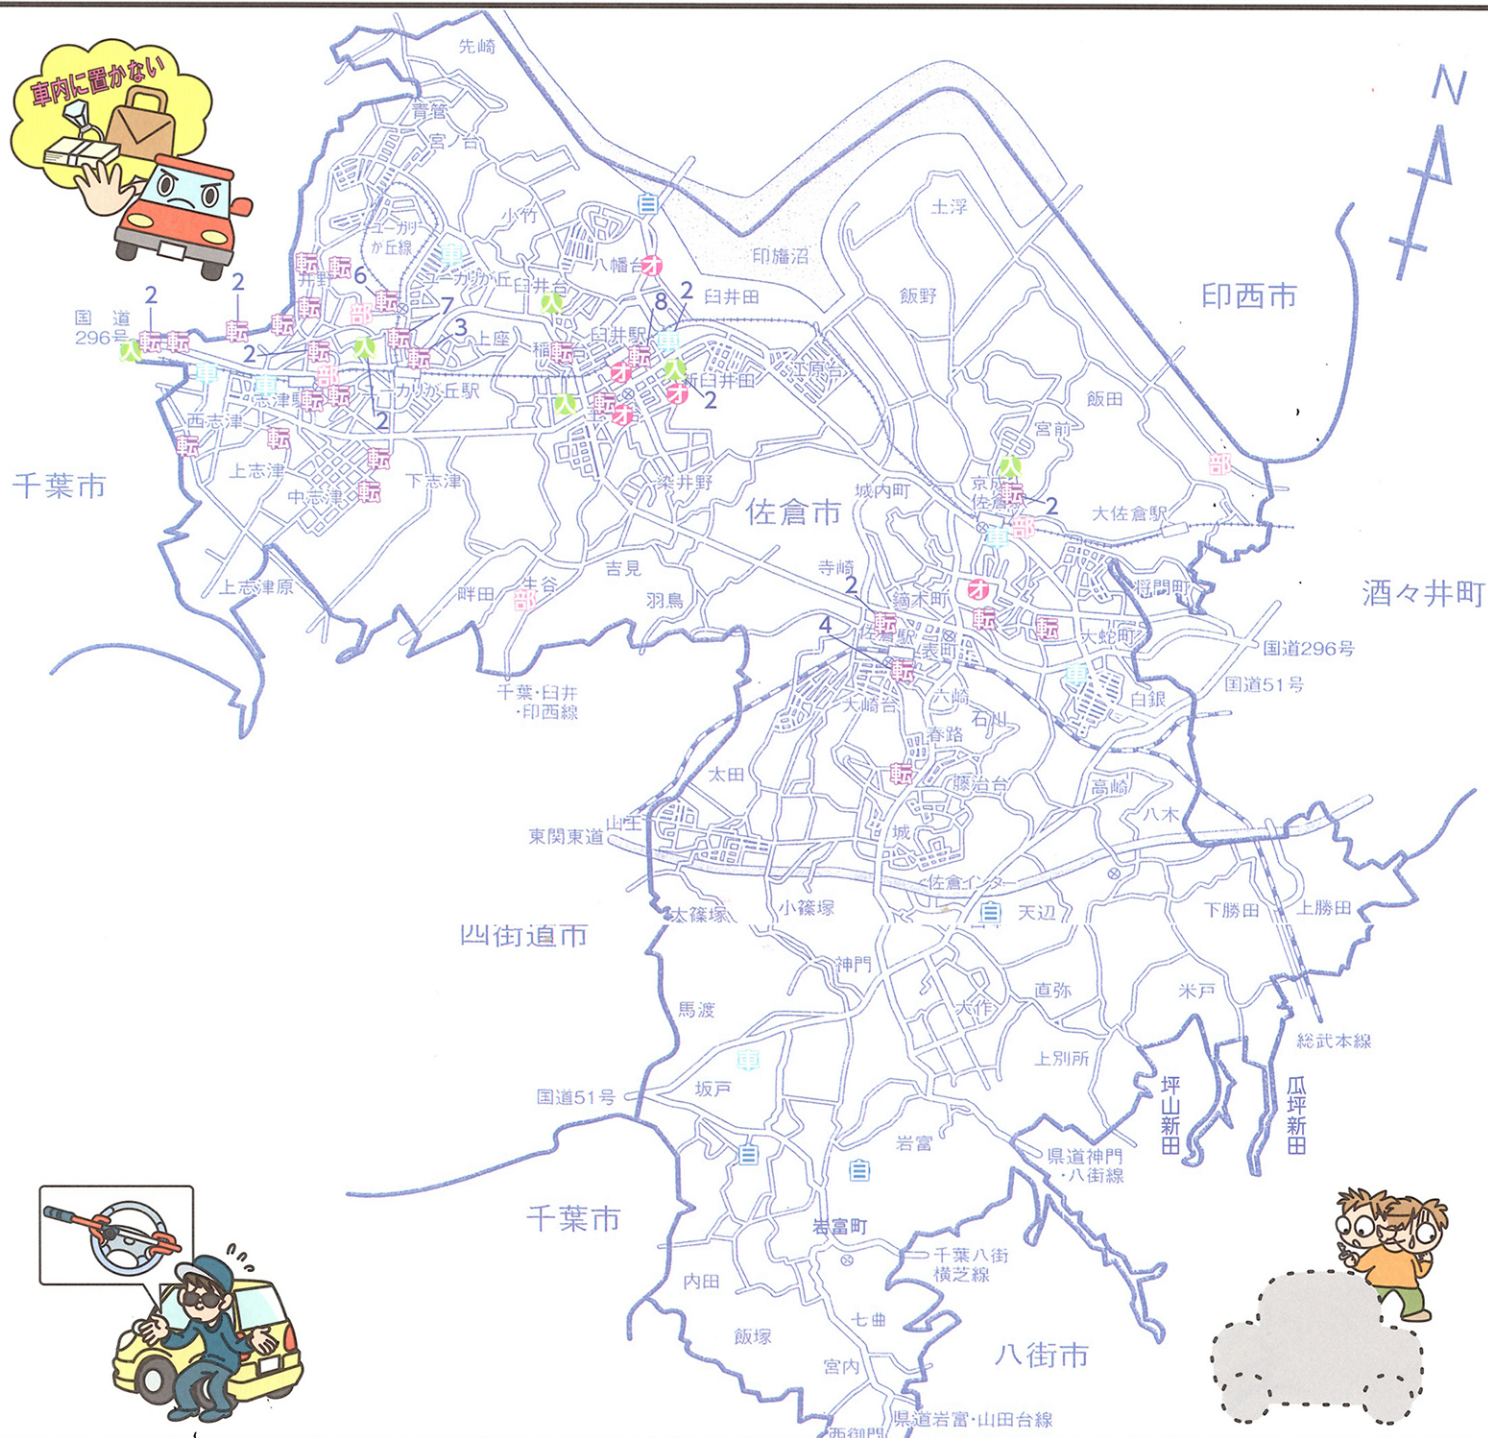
車内に置かない

N

先崎
青菅
宮ノ台
ユーカリが丘線
小竹
ユーカリが丘
臼井台
八幡台
印旛沼
土浮
飯野
印西市
臼井田
臼井駅
上座
稲荷台
新臼井田
江原台
飯田
宮前
京成佐倉駅
大佐倉駅
国道296号
2
2
6
7
3
8
2
2
2
2
2
4
井野
志津駅
ユーカリが丘駅
西志津
上志津
中志津
下志津
千葉市
上志津原
畔田
生谷
吉見
羽鳥
染井野
佐倉市
城内町
寺崎
鏑木町
佐倉駅
表町
将門町
大蛇町
酒々井町
国道296号
国道51号
白銀
千葉・臼井・印西線
大崎台
六崎
石川
春路
藤治台
高崎
太田
八木
東関東道
山王
城
佐倉インター
四街道市
太篠塚
小篠塚
天辺
下勝田
上勝田
神門
直弥
米戸
大作
馬渡
上別所
総武本線
国道51号
坂戸
坪山新田
瓜坪新田
岩富
県道神門・八街線
千葉市
岩富町
千葉八街横芝線
内田
飯塚
七曲
八街市
宮内
西御門
県道岩富・山田台線